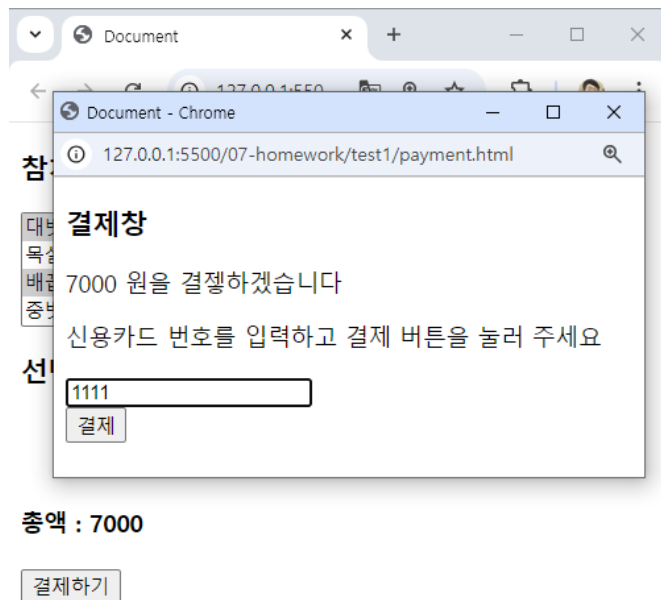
Document
127.0.0.1:550
Document - Chrome
127.0.0.1:5500/07-homework/test1/payment.html

결제창

7000 원을 결젷하겠습니다

신용카드 번호를 입력하고 결제 버튼을 눌러 주세요

1111
결제

참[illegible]
대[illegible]
목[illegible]
배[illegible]
중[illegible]

선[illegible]

총액 : 7000

결제하기